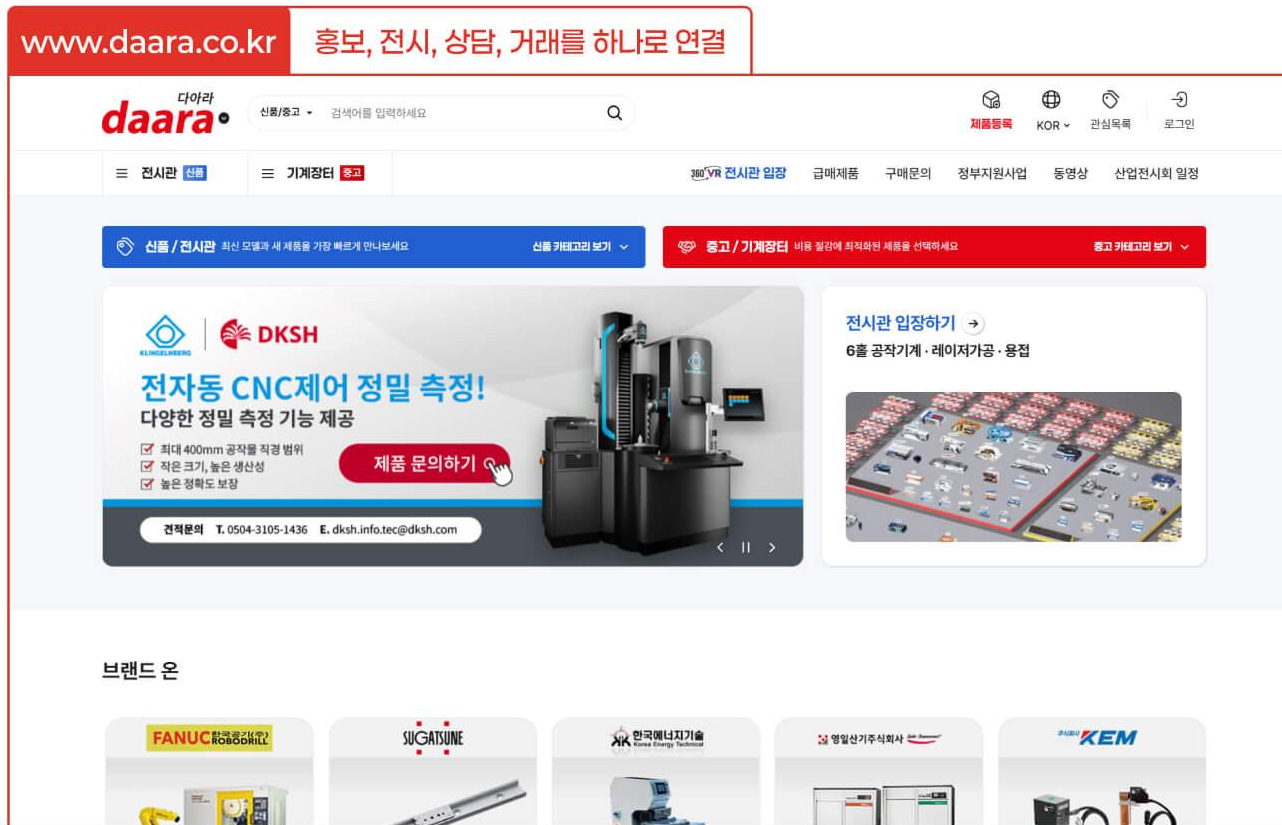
www.daara.co.kr 홍보, 전시, 상담, 거래를 하나로 연결

다아라 daara

신품/중고 검색어를 입력하세요

제품등록 KOR 관심목록 로그인

전시관 신품 기계장터 중고

360°VR 전시관 입장 급매제품 구매문의 정부지원사업 동영상 산업전시회 일정

신품 / 전시관 최신 모델과 새 제품을 가장 빠르게 만나보세요 신품 카테고리 보기

중고 / 기계장터 비용 절감에 최적화된 제품을 선택하세요 중고 카테고리 보기

KLINGELNBERG DKSH

전자동 CNC제어 정밀 측정!
다양한 정밀 측정 기능 제공

최대 400mm 공작물 직경 범위
작은 크기, 높은 생산성
높은 정확도 보장

제품 문의하기

견적문의 T. 0504-3105-1436 E. dksh.info.tec@dksh.com

전시관 입장하기
6홀 공작기계 · 레이저가공 · 용접

브랜드 온

FANUC 한국공기(주) ROBODRILL

SUGATSUNE

한국에너지기술 Korea Energy Technical

영일산기주식회사

주식회사 KEM